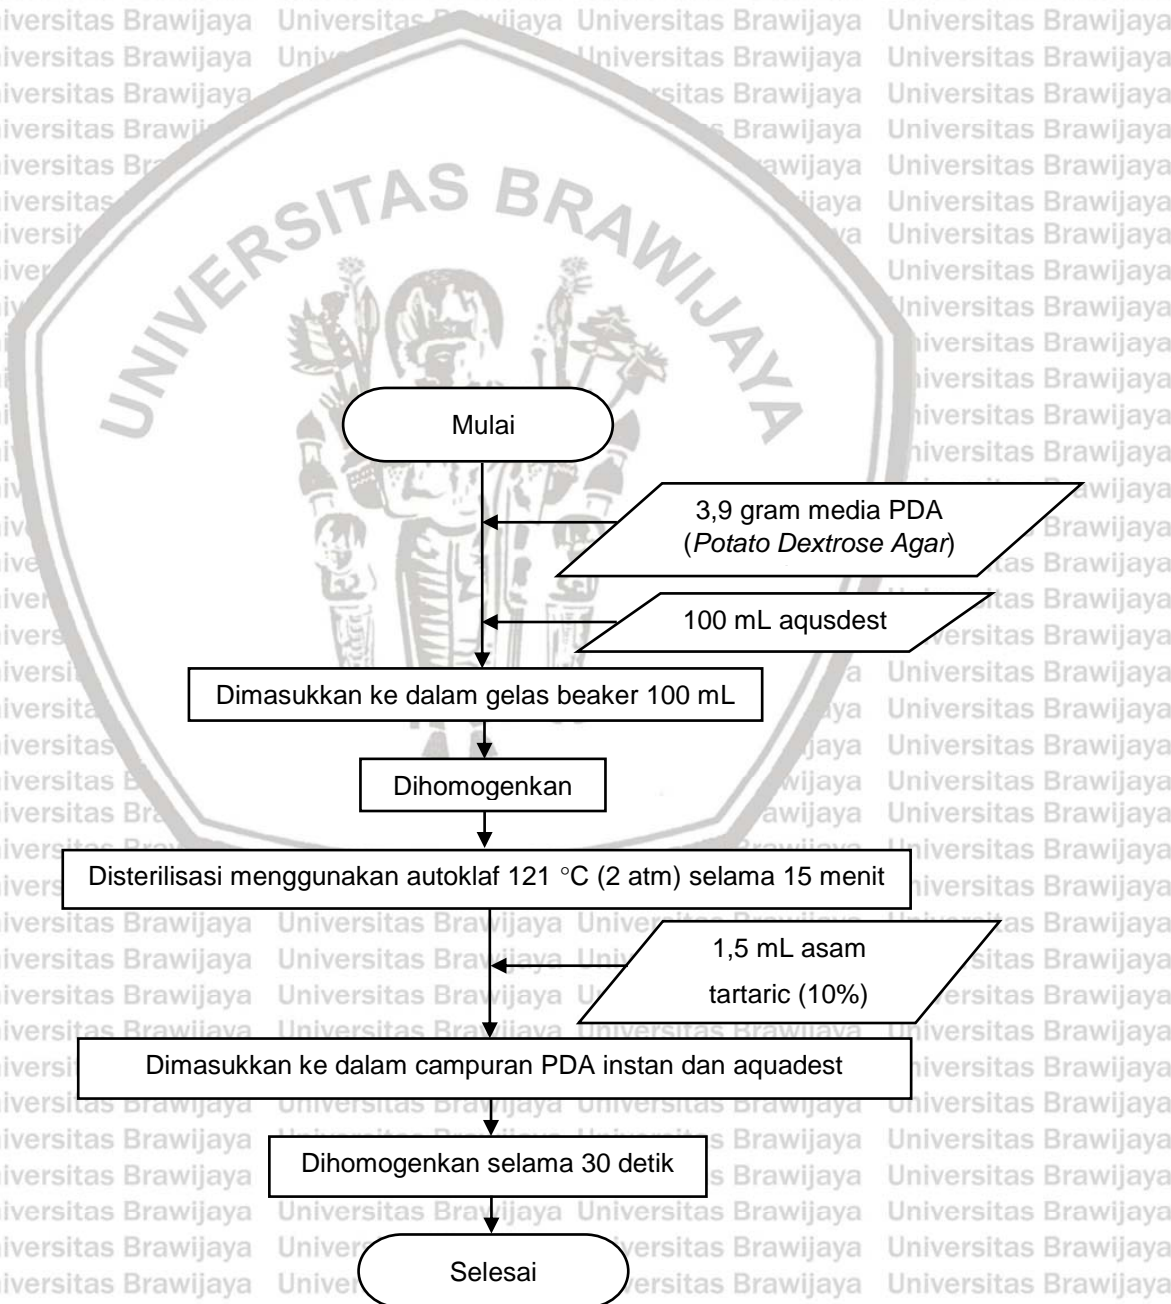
UNIVERSITAS BRAWIJAYA

Mulai

3,9 gram media PDA (*Potato Dextrose Agar*)

100 mL aqusdest

Dimasukkan ke dalam gelas beaker 100 mL

Dihomogenkan

Disterilisasi menggunakan autoklaf 121 °C (2 atm) selama 15 menit

1,5 mL asam tartaric (10%)

Dimasukkan ke dalam campuran PDA instan dan aquadest

Dihomogenkan selama 30 detik

Selesai